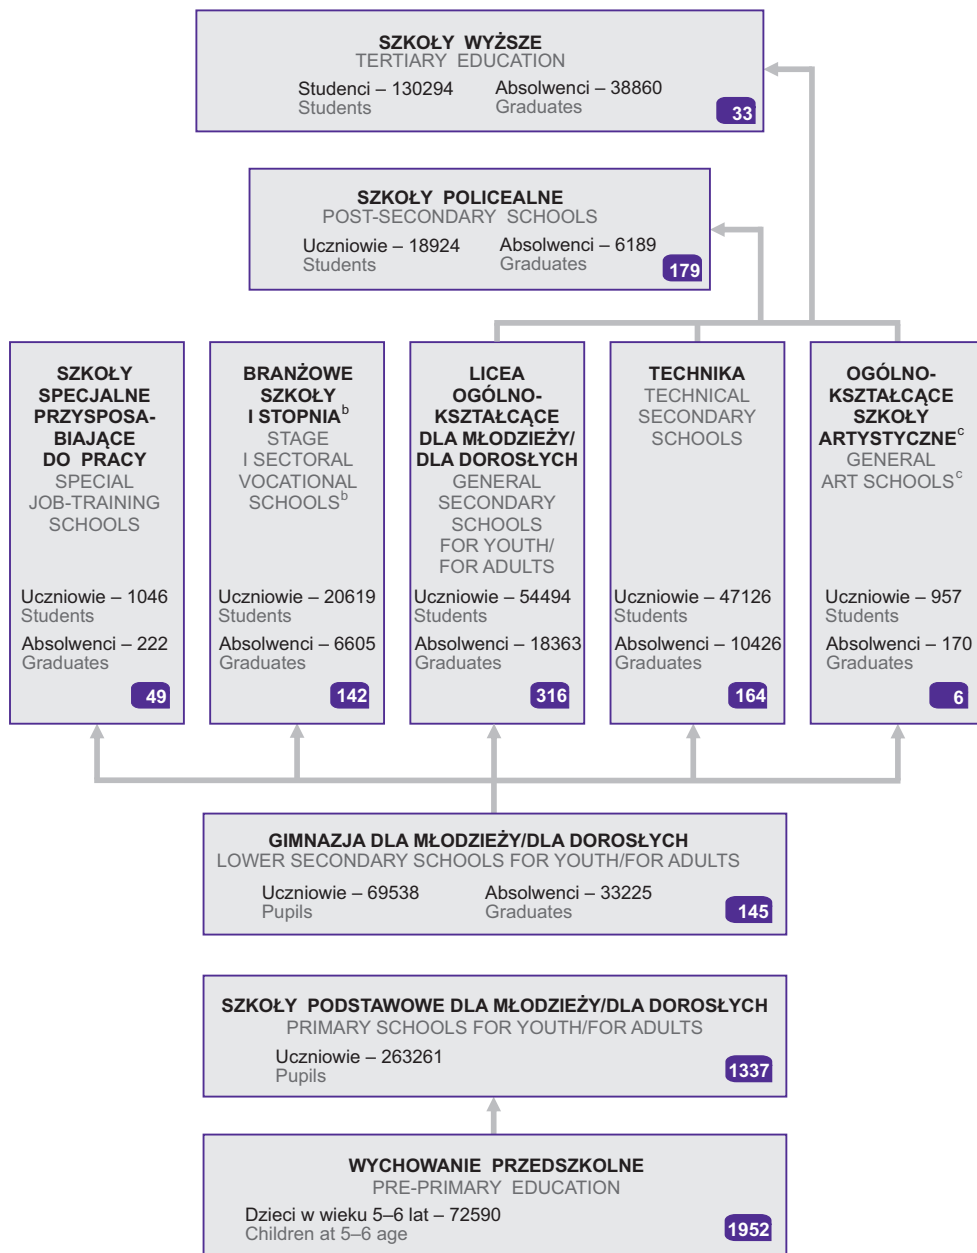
SZKOŁY WYŻSZE
TERTIARY EDUCATION
Studenci – 130294
Students
Absolwenci – 38860
Graduates
33

SZKOŁY POLICEALNE
POST-SECONDARY SCHOOLS
Uczniowie – 18924
Students
Absolwenci – 6189
Graduates
179

SZKOŁY SPECJALNE PRZYSPOSABIAJĄCE DO PRACY
SPECIAL JOB-TRAINING SCHOOLS
Uczniowie – 1046
Students
Absolwenci – 222
Graduates
49

BRANŻOWE SZKOŁY I STOPNIA$^{b}$
STAGE I SECTORAL VOCATIONAL SCHOOLS$^{b}$
Uczniowie – 20619
Students
Absolwenci – 6605
Graduates
142

LICEA OGÓLNOKSZTAŁCĄCE DLA MŁODZIEŻY/ DLA DOROSŁYCH
GENERAL SECONDARY SCHOOLS FOR YOUTH/ FOR ADULTS
Uczniowie – 54494
Students
Absolwenci – 18363
Graduates
316

TECHNIKA
TECHNICAL SECONDARY SCHOOLS
Uczniowie – 47126
Students
Absolwenci – 10426
Graduates
164

OGÓLNOKSZTAŁCĄCE SZKOŁY ARTYSTYCZNE$^{c}$
GENERAL ART SCHOOLS$^{c}$
Uczniowie – 957
Students
Absolwenci – 170
Graduates
6

GIMNAZJA DLA MŁODZIEŻY/DLA DOROSŁYCH
LOWER SECONDARY SCHOOLS FOR YOUTH/FOR ADULTS
Uczniowie – 69538
Pupils
Absolwenci – 33225
Graduates
145

SZKOŁY PODSTAWOWE DLA MŁODZIEŻY/DLA DOROSŁYCH
PRIMARY SCHOOLS FOR YOUTH/FOR ADULTS
Uczniowie – 263261
Pupils
1337

WYCHOWANIE PRZEDSZKOLNE
PRE-PRIMARY EDUCATION
Dzieci w wieku 5–6 lat – 72590
Children at 5–6 age
1952